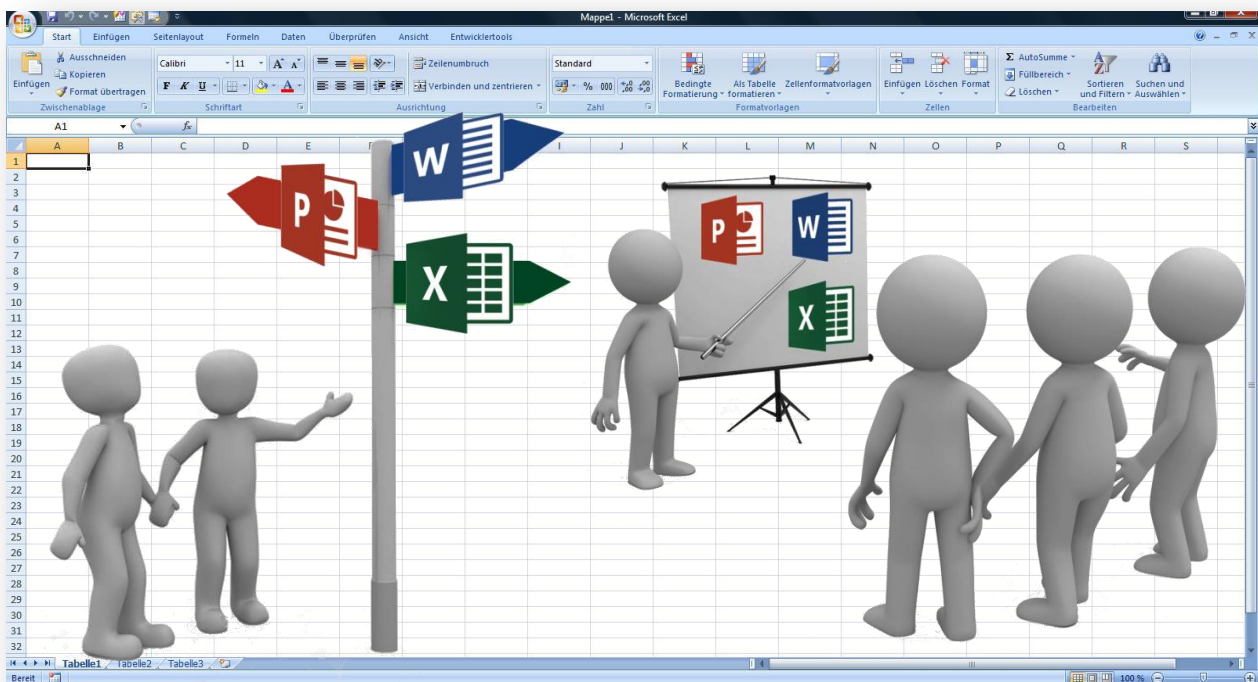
Mappe1 - Microsoft Excel

Start Einfügen Seitenlayout Formeln Daten Überprüfen Ansicht Entwicklertools

Einfügen
Ausschneiden
Kopieren
Format übertragen
Zwischenablage

Calibri 11
F K U
Schriftart

Zeilenumbruch
Verbinden und zentrieren
Ausrichtung

Standard
% 000
Zahl

Bedingte Formatierung
Als Tabelle formatieren
Zellenformatvorlagen
Formatvorlagen

Einfügen Löschen Format
Zellen

AutoSumme
Füllbereich
Löschen
Sortieren und Filtern
Suchen und Auswählen
Bearbeiten

A1 $f_x$

A B C D E F I J K L M N O P Q R S

1 2 3 4 5 6 7 8 9 10 11 12 13 14 15 16 17 18 19 20 21 22 23 24 25 26 27 28 29 30 31 32

W
P
X
P W X

Tabelle1 Tabelle2 Tabelle3

Bereit

100 %